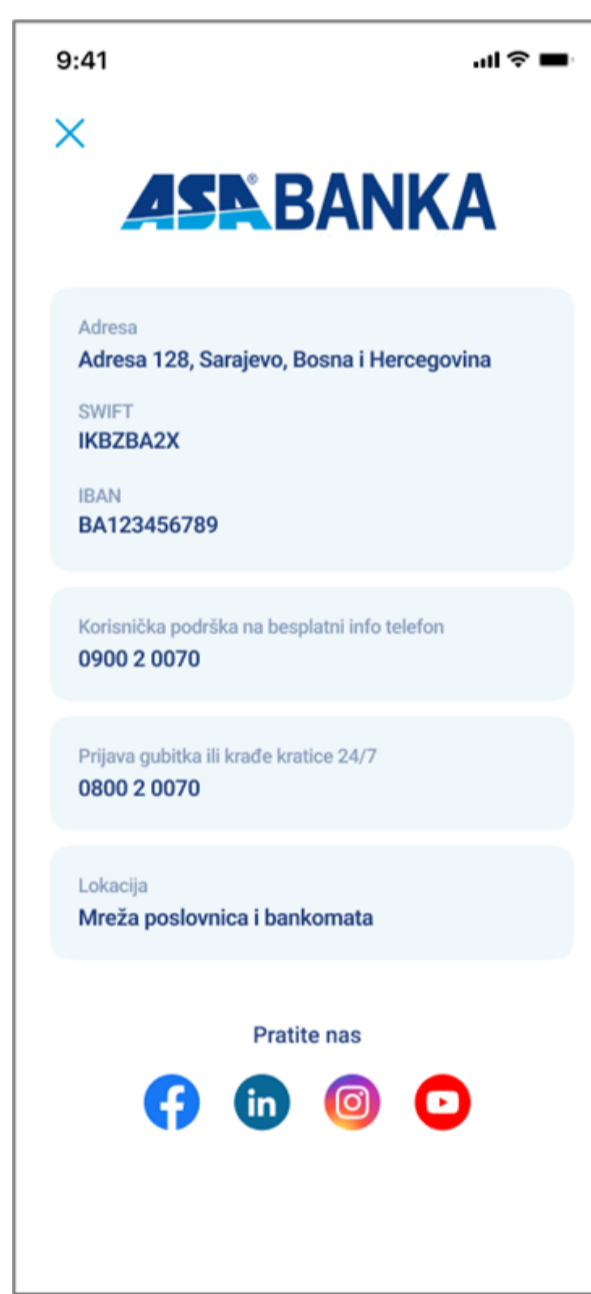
9:41

ASA® BANKA

Adresa
Adresa 128, Sarajevo, Bosna i Hercegovina

SWIFT
IKBZBA2X

IBAN
BA123456789

Korisnička podrška na besplatni info telefon
0900 2 0070

Prijava gubitka ili krađe kratice 24/7
0800 2 0070

Lokacija
Mreža poslovnica i bankomata

Pratite nas